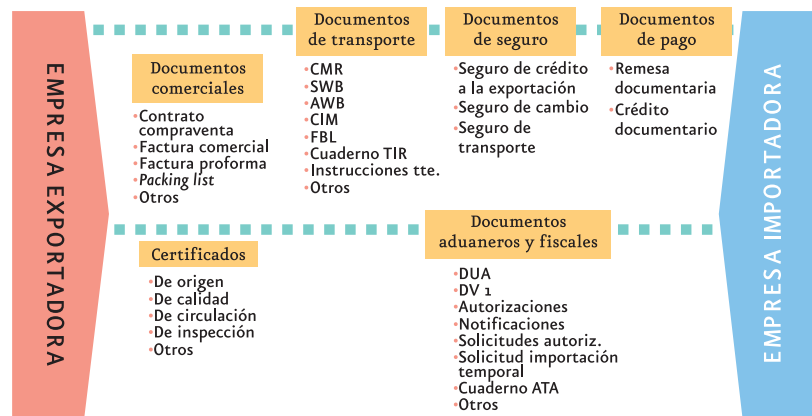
EMPRESA EXPORTADORA

Documentos comerciales
• Contrato compraventa
• Factura comercial
• Factura proforma
• *Packing list*
• Otros

Documentos de transporte
• CMR
• SWB
• AWB
• CIM
• FBL
• Cuaderno TIR
• Instrucciones tte.
• Otros

Documentos de seguro
• Seguro de crédito a la exportación
• Seguro de cambio
• Seguro de transporte

Documentos de pago
• Remesa documentaria
• Crédito documentario

Certificados
• De origen
• De calidad
• De circulación
• De inspección
• Otros

Documentos aduaneros y fiscales
• DUA
• DV 1
• Autorizaciones
• Notificaciones
• Solicitudes autoriz.
• Solicitud importación temporal
• Cuaderno ATA
• Otros

EMPRESA IMPORTADORA